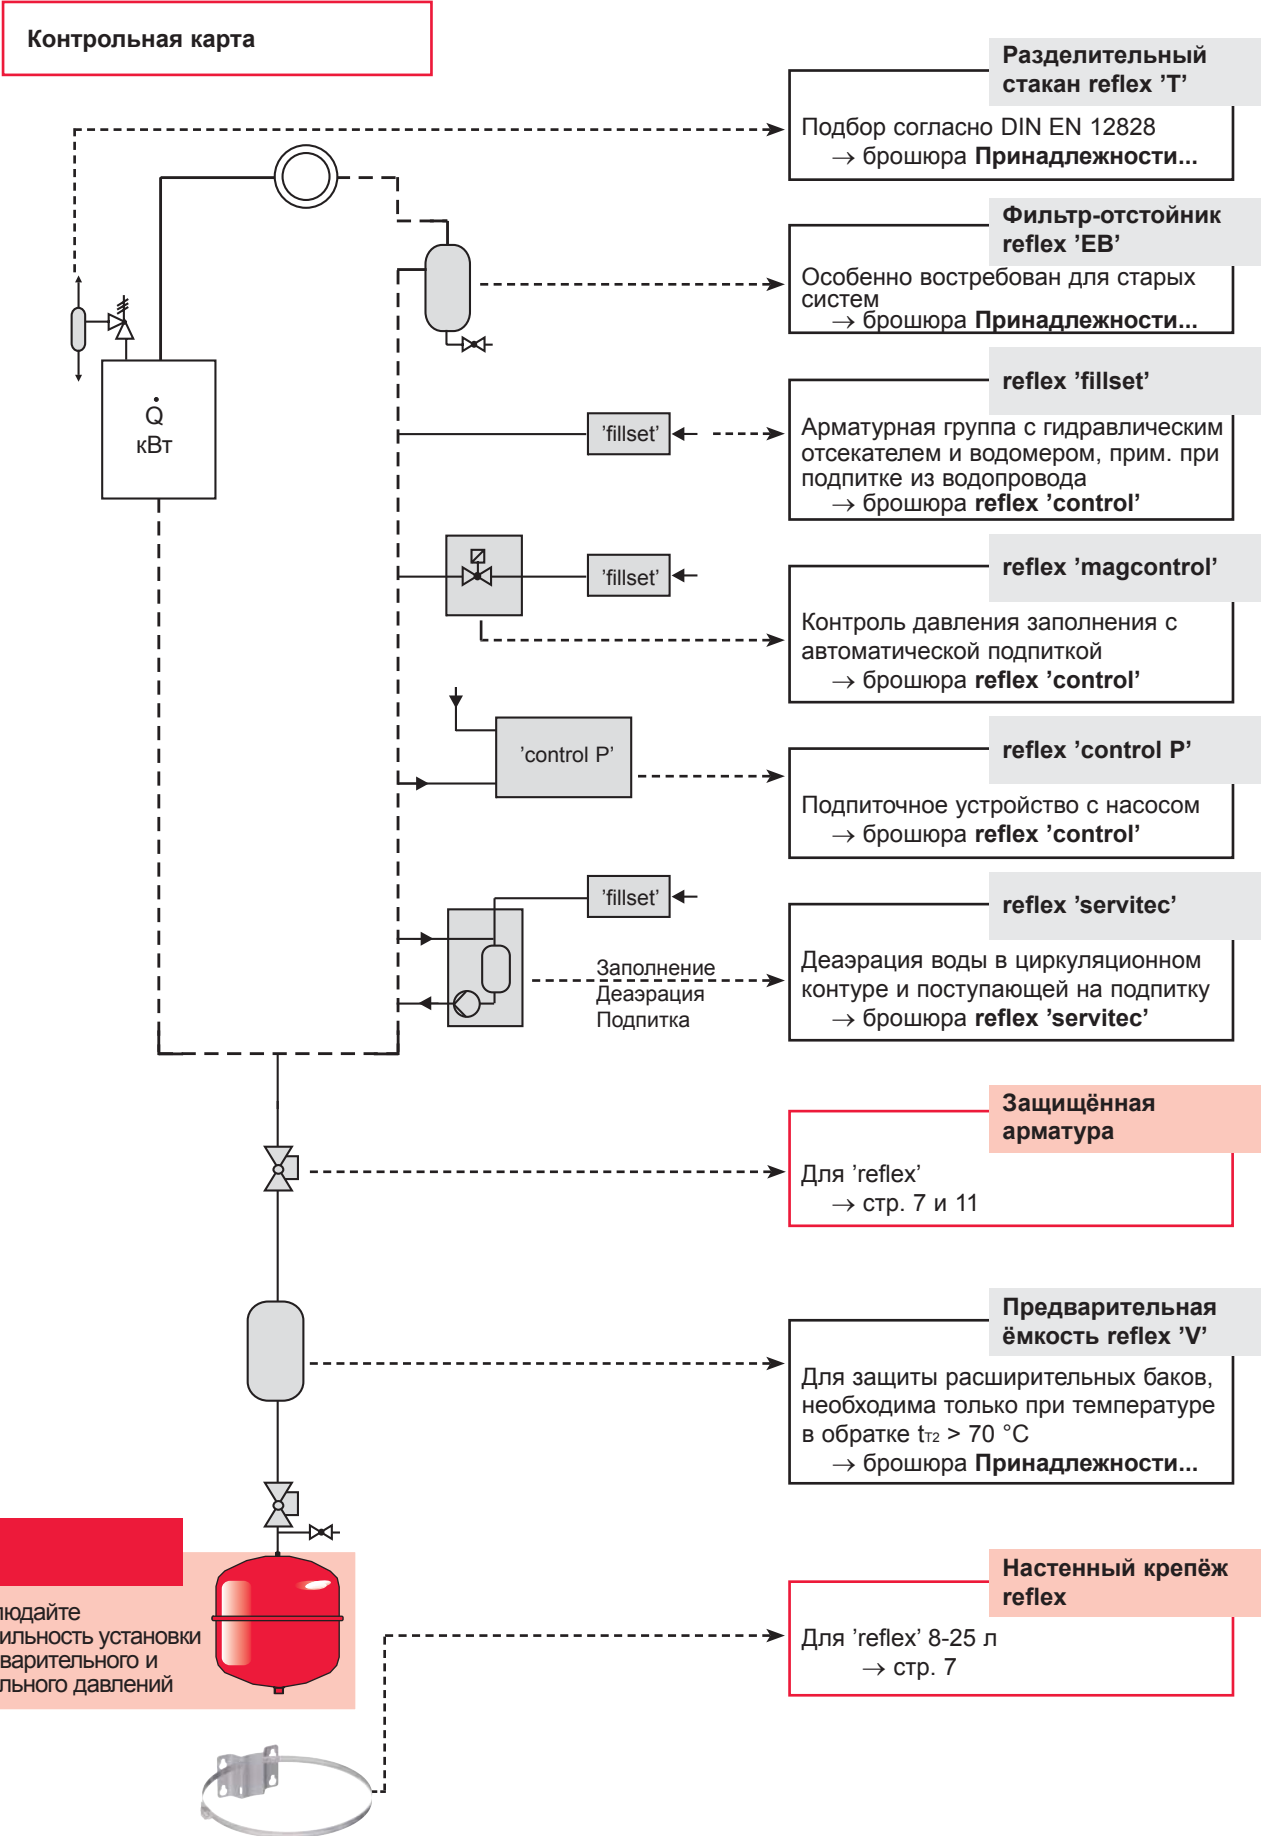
Контрольная карта

Разделительный стакан reflex 'T'

Подбор согласно DIN EN 12828
→ брошюра **Принадлежности...**

Фильтр-отстойник reflex 'EB'

Особенно востребован для старых систем
→ брошюра **Принадлежности...**

$\dot{Q}$
кВт

reflex 'fillset'

'fillset'

Арматурная группа с гидравлическим отсекателем и водомером, прим. при подпитке из водопровода
→ брошюра **reflex 'control'**

reflex 'magcontrol'

'fillset'

Контроль давления заполнения с автоматической подпиткой
→ брошюра **reflex 'control'**

'control P'

reflex 'control P'

Подпиточное устройство с насосом
→ брошюра **reflex 'control'**

'fillset'

reflex 'servitec'

Заполнение
Деаэрация
Подпитка

Деаэрация воды в циркуляционном контуре и поступающей на подпитку
→ брошюра **reflex 'servitec'**

Защищённая арматура

Для 'reflex'
→ стр. 7 и 11

Предварительная ёмкость reflex 'V'

Для защиты расширительных баков, необходима только при температуре в обратке $t_{T2}$ > 70 °C
→ брошюра **Принадлежности...**

юдайте
ильность установки
варительного и
льного давлений

Настенный крепёж reflex

Для 'reflex' 8-25 л
→ стр. 7